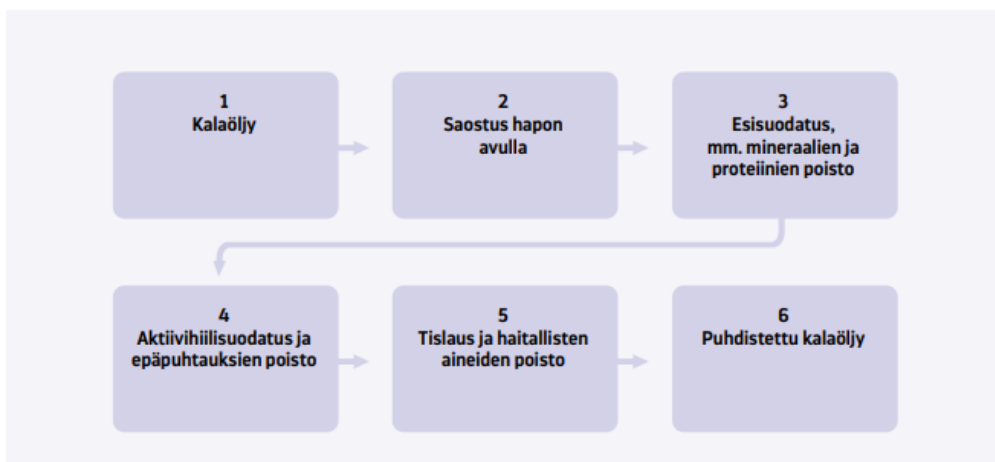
1
Kalaöljy

2
Saostus hapon avulla

3
Esisuodatus, mm. mineraalien ja proteiinien poisto

4
Aktiivihiilisuodatus ja epäpuhtauksien poisto

5
Tislaus ja haitallisten aineiden poisto

6
Puhdistettu kalaöljy